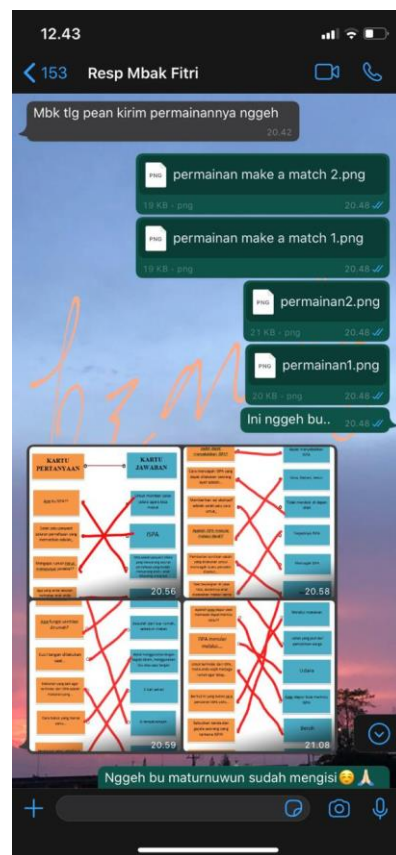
12.43

153 Resp Mbak Fitri

Mbk tlg pean kirim permainannya nggeh 20.42

PNG permainan make a match 2.png
19 KB · png 20.48

PNG permainan make a match 1.png
19 KB · png 20.48

PNG permainan2.png
21 KB · png 20.48

PNG permainan1.png
20 KB · png 20.48

Ini nggeh bu.. 20.48

KARTU PERTANYAAN
KARTU JAWABAN
ISPA
20.56

20.58

20.59

21.08

Nggeh bu maturnuwun sudah mengisi 😌🙏